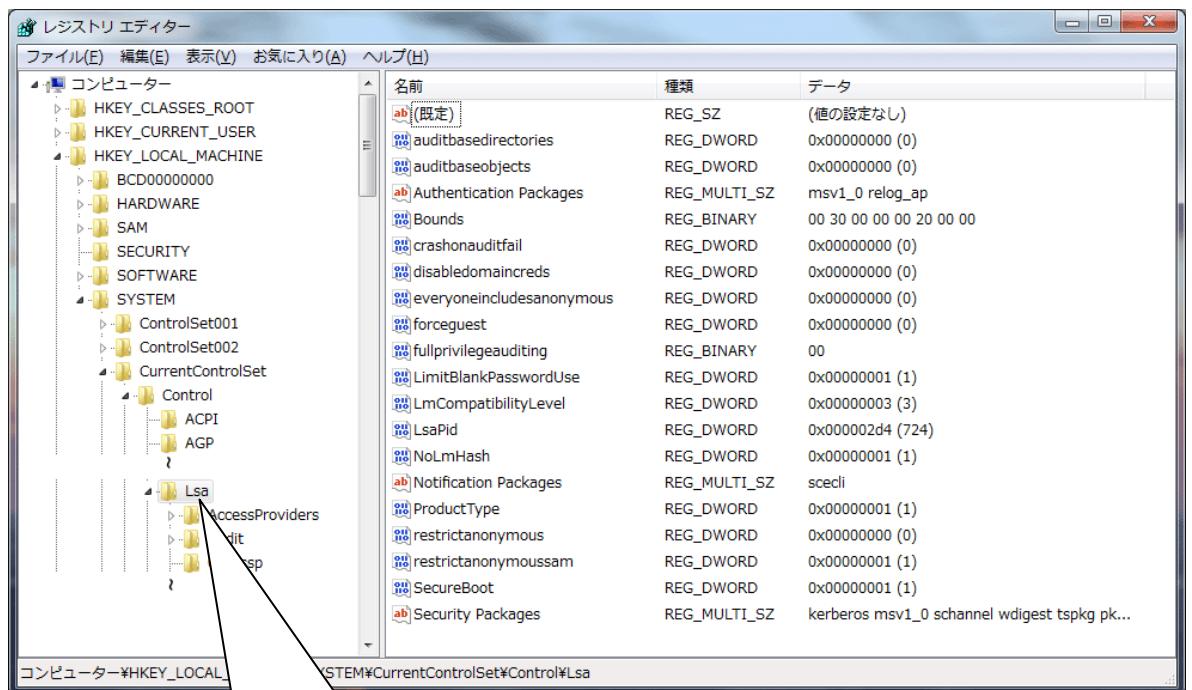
レジストリ エディター

ファイル(F) 編集(E) 表示(V) お気に入り(A) ヘルプ(H)

コンピューター
HKEY_CLASSES_ROOT
HKEY_CURRENT_USER
HKEY_LOCAL_MACHINE
BCD00000000
HARDWARE
SAM
SECURITY
SOFTWARE
SYSTEM
ControlSet001
ControlSet002
CurrentControlSet
Control
ACPI
AGP
Lsa
AccessProviders
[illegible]dit
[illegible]sp

| 名前 | 種類 | データ |
|---|---|---|
| (既定) | REG_SZ | (値の設定なし) |
| auditbasedirectories | REG_DWORD | 0x00000000 (0) |
| auditbaseobjects | REG_DWORD | 0x00000000 (0) |
| Authentication Packages | REG_MULTI_SZ | msv1_0 relog_ap |
| Bounds | REG_BINARY | 00 30 00 00 00 20 00 00 |
| crashonauditfail | REG_DWORD | 0x00000000 (0) |
| disabledomaincreds | REG_DWORD | 0x00000000 (0) |
| everyoneincludesanonymous | REG_DWORD | 0x00000000 (0) |
| forceguest | REG_DWORD | 0x00000000 (0) |
| fullprivilegeauditing | REG_BINARY | 00 |
| LimitBlankPasswordUse | REG_DWORD | 0x00000001 (1) |
| LmCompatibilityLevel | REG_DWORD | 0x00000003 (3) |
| LsaPid | REG_DWORD | 0x000002d4 (724) |
| NoLmHash | REG_DWORD | 0x00000001 (1) |
| Notification Packages | REG_MULTI_SZ | scecli |
| ProductType | REG_DWORD | 0x00000001 (1) |
| restrictanonymous | REG_DWORD | 0x00000000 (0) |
| restrictanonymoussam | REG_DWORD | 0x00000001 (1) |
| SecureBoot | REG_DWORD | 0x00000001 (1) |
| Security Packages | REG_MULTI_SZ | kerberos msv1_0 schannel wdigest tspkg pk... |

コンピューター¥HKEY_LOCAL_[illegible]SYSTEM¥CurrentControlSet¥Control¥Lsa